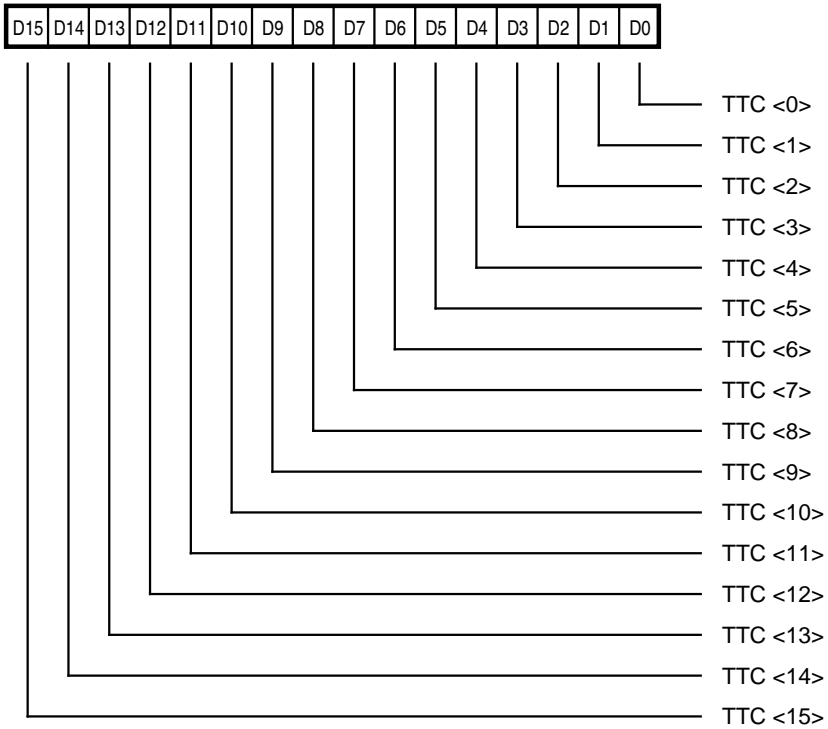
| D15 | D14 | D13 | D12 | D11 | D10 | D9 | D8 | D7 | D6 | D5 | D4 | D3 | D2 | D1 | D0 |
|---|---|---|---|---|---|---|---|---|---|---|---|---|---|---|---|

TTC <0>
TTC <1>
TTC <2>
TTC <3>
TTC <4>
TTC <5>
TTC <6>
TTC <7>
TTC <8>
TTC <9>
TTC <10>
TTC <11>
TTC <12>
TTC <13>
TTC <14>
TTC <15>